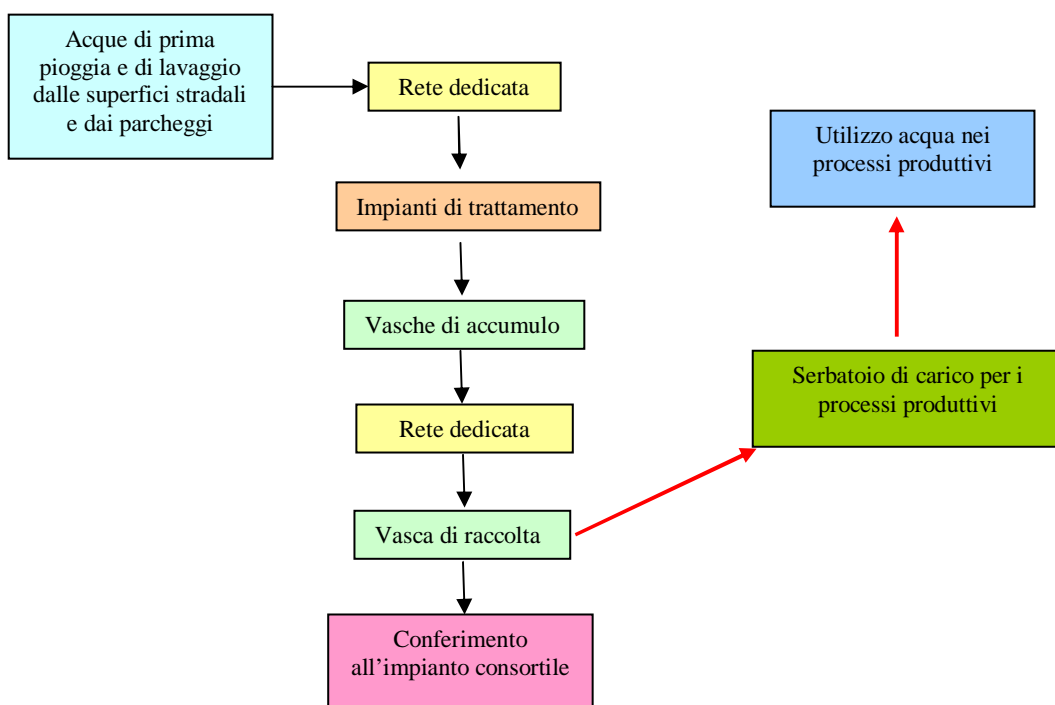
Acque di prima pioggia e di lavaggio dalle superfici stradali e dai parcheggi

Rete dedicata

Impianti di trattamento

Vasche di accumulo

Rete dedicata

Vasca di raccolta

Conferimento all'impianto consortile

Serbatoio di carico per i processi produttivi

Utilizzo acqua nei processi produttivi